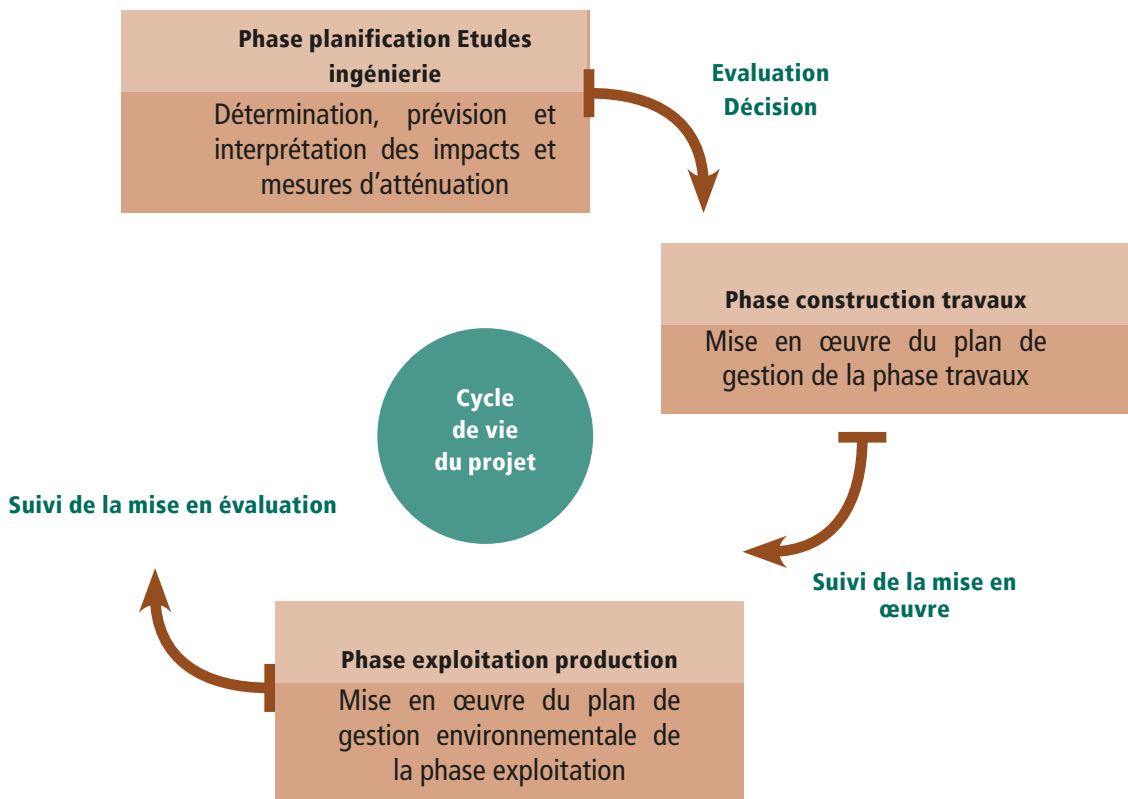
Phase planification Etudes ingénierie

Détermination, prévision et interprétation des impacts et mesures d'atténuation

Evaluation
Décision

Phase construction travaux

Mise en œuvre du plan de gestion de la phase travaux

Cycle de vie du projet

Suivi de la mise en évaluation

Suivi de la mise en œuvre

Phase exploitation production

Mise en œuvre du plan de gestion environnementale de la phase exploitation